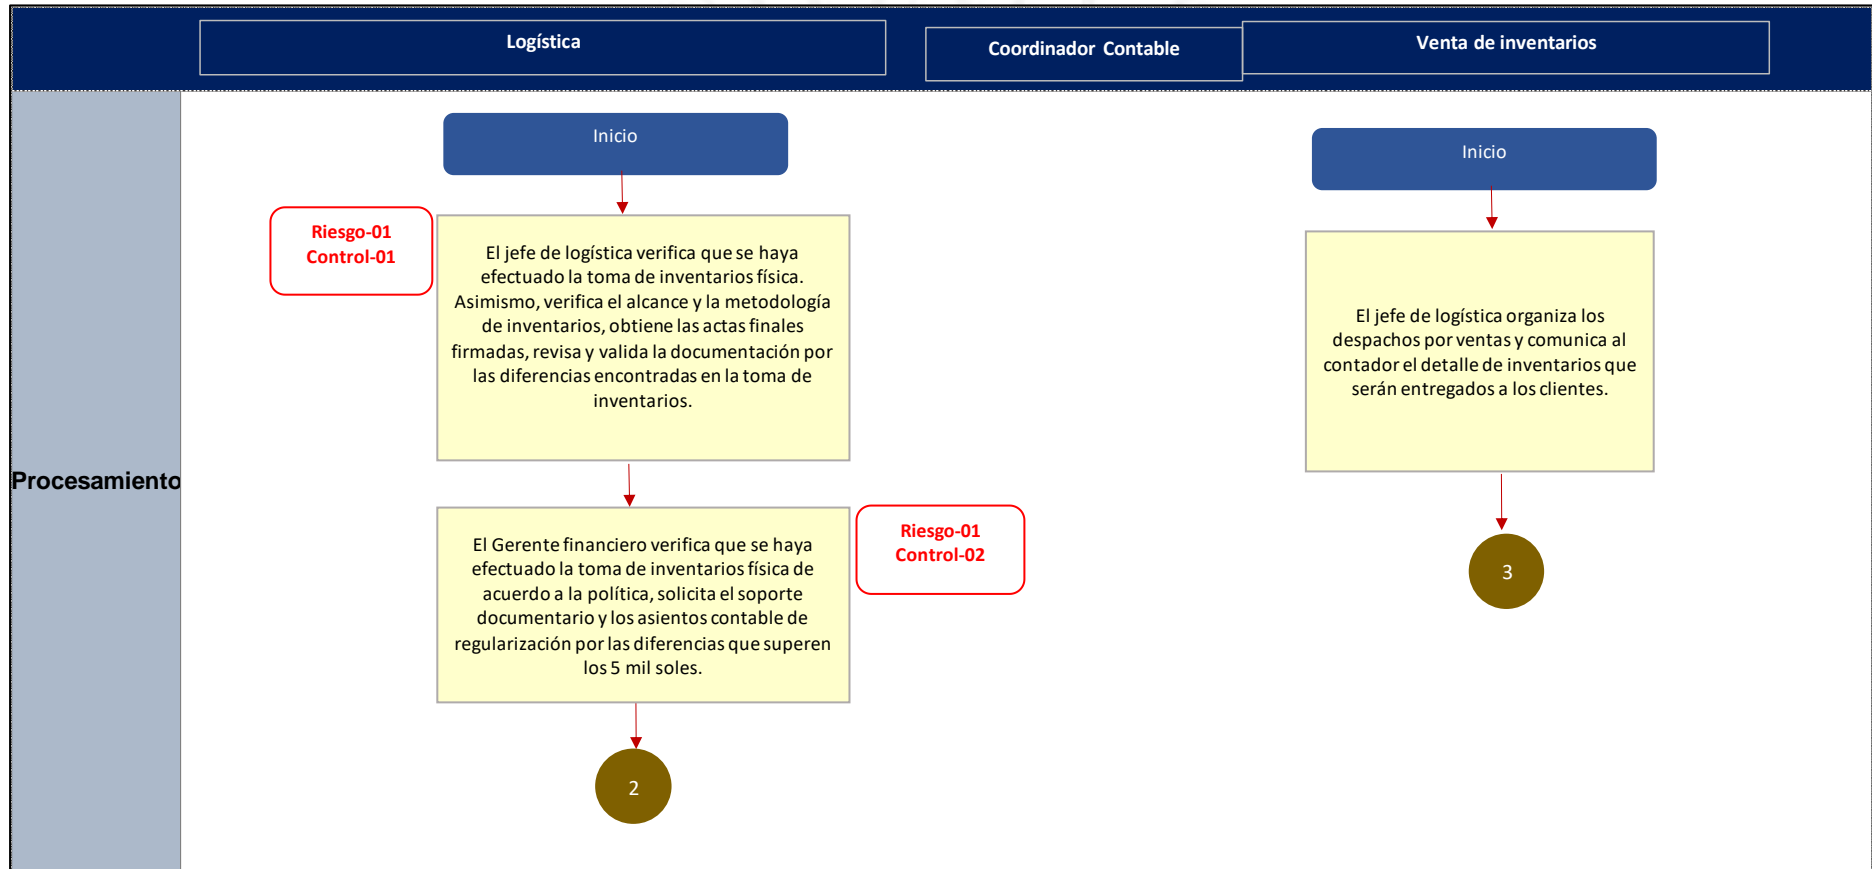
Logística

Coordinador Contable

Venta de inventarios

Procesamiento

Inicio

Riesgo-01
Control-01

El jefe de logística verifica que se haya efectuado la toma de inventarios física. Asimismo, verifica el alcance y la metodología de inventarios, obtiene las actas finales firmadas, revisa y valida la documentación por las diferencias encontradas en la toma de inventarios.

El Gerente financiero verifica que se haya efectuado la toma de inventarios física de acuerdo a la política, solicita el soporte documentario y los asientos contable de regularización por las diferencias que superen los 5 mil soles.

Riesgo-01
Control-02

2

Inicio

El jefe de logística organiza los despachos por ventas y comunica al contador el detalle de inventarios que serán entregados a los clientes.

3